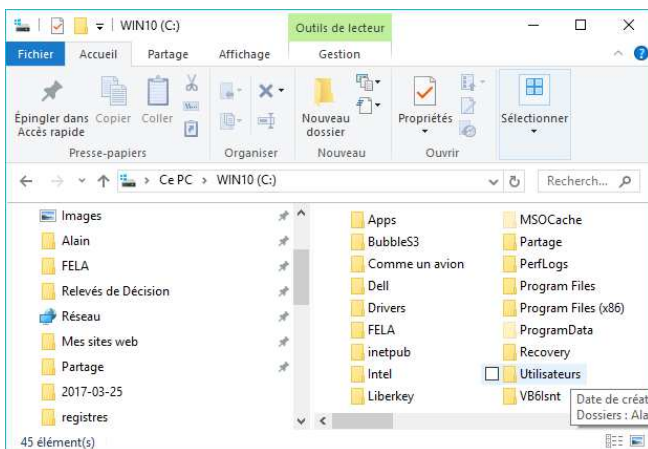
WIN10 (C:)

Outils de lecteur

Fichier Accueil Partage Affichage Gestion

Épingler dans Accès rapide Copier Coller

Presse-papiers

Organiser

Nouveau dossier

Nouveau

Propriétés

Ouvrir

Sélectionner

Ce PC > WIN10 (C:)

Recherch...

Images
Alain
FELA
Relevés de Décision
Réseau
Mes sites web
Partage
2017-03-25
registres

Apps
BubbleS3
Comme un avion
Dell
Drivers
FELA
inetpub
Intel
Liberkey

MSOCache
Partage
PerfLogs
Program Files
Program Files (x86)
ProgramData
Recovery
Utilisateurs
VB6lsnt

Date de créat
Dossiers : Ala

45 élément(s)